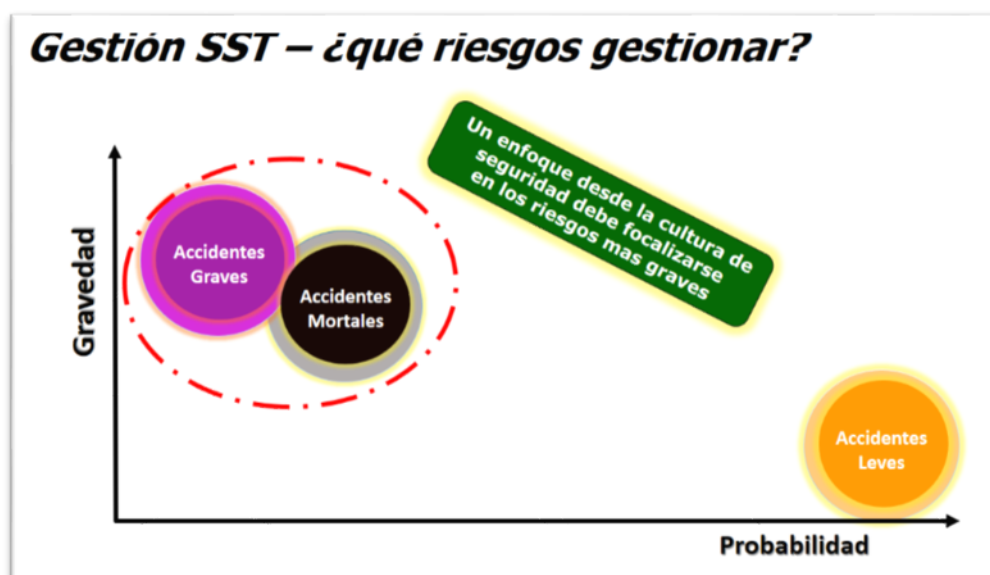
Gestión SST – ¿qué riesgos gestionar?

Un enfoque desde la cultura de seguridad debe focalizarse en los riesgos mas graves

Gravedad

Accidentes Graves

Accidentes Mortales

Accidentes Leves

Probabilidad